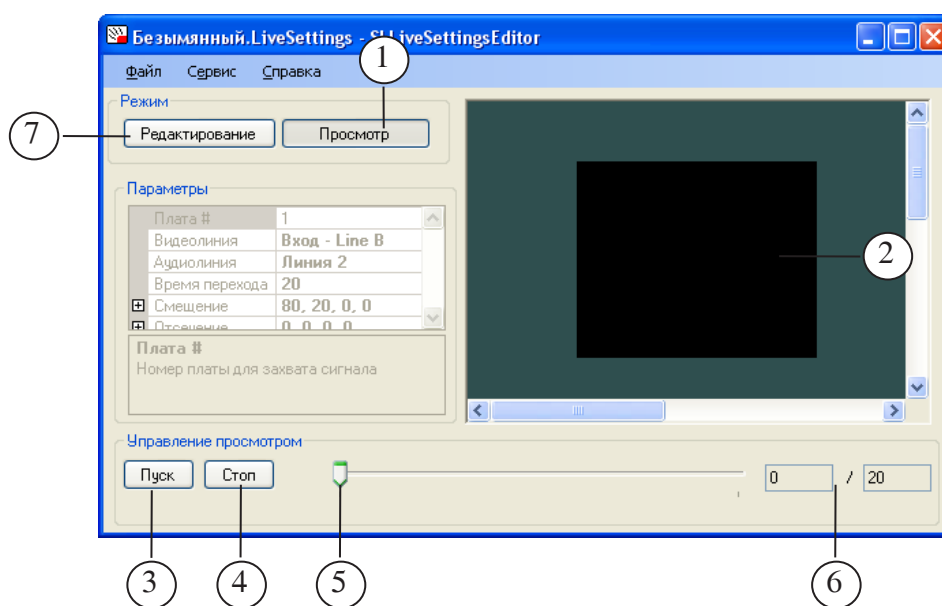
Безымянный.LiveSettings - S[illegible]LiveSettingsEditor

Файл Сервис Справка

Режим

Редактирование Просмотр

Параметры

| | | |
|---|---|---|
| | Плата # | 1 |
| | Видеолиния | Вход - Line B |
| | Аудиолиния | Линия 2 |
| | Время перехода | 20 |
| ⊞ | Смещение | 80, 20, 0, 0 |
| ⊞ | Отсечение | 0, 0, 0, 0 |

Плата #
Номер платы для захвата сигнала

Управление просмотром

Пуск Стоп

0 / 20

1
2
3
4
5
6
7